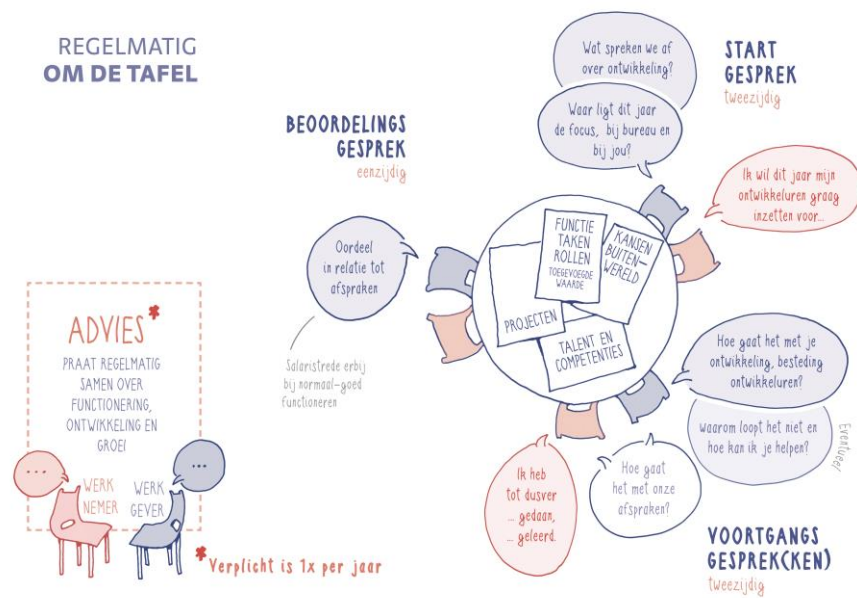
REGELMATIG
OM DE TAFEL

BEOORDELINGS
GESPREK
eenzijdig

Oordeel in relatie tot afspraken

Salaristrede erbij bij normaal-goed functioneren

ADVIES*
PRAAT REGELMATIG SAMEN OVER FUNCTIONERING, ONTWIKKELING EN GROEI

...
WERK NEMER

...
WERK GEVER

* Verplicht is 1x per jaar

START
GESPREK
tweezijdig

Wat spreken we af over ontwikkeling?

Waar ligt dit jaar de focus, bij bureau en bij jou?

Ik wil dit jaar mijn ontwikkeluren graag inzetten voor...

FUNCTIE
TAKEN
ROLLEN
TOEGEVOEGDE WAARDE

KANSEN BUITEN-WERELD

PROJECTEN

TALENT EN COMPETENTIES

Hoe gaat het met je ontwikkeling, besteding ontwikkeluren?

Waarom loopt het niet en hoe kan ik je helpen?

Eventueel

Ik heb tot dusver ... gedaan, ... geleerd.

Hoe gaat het met onze afspraken?

VOORTGANGS
GESPREK(KEN)
tweezijdig